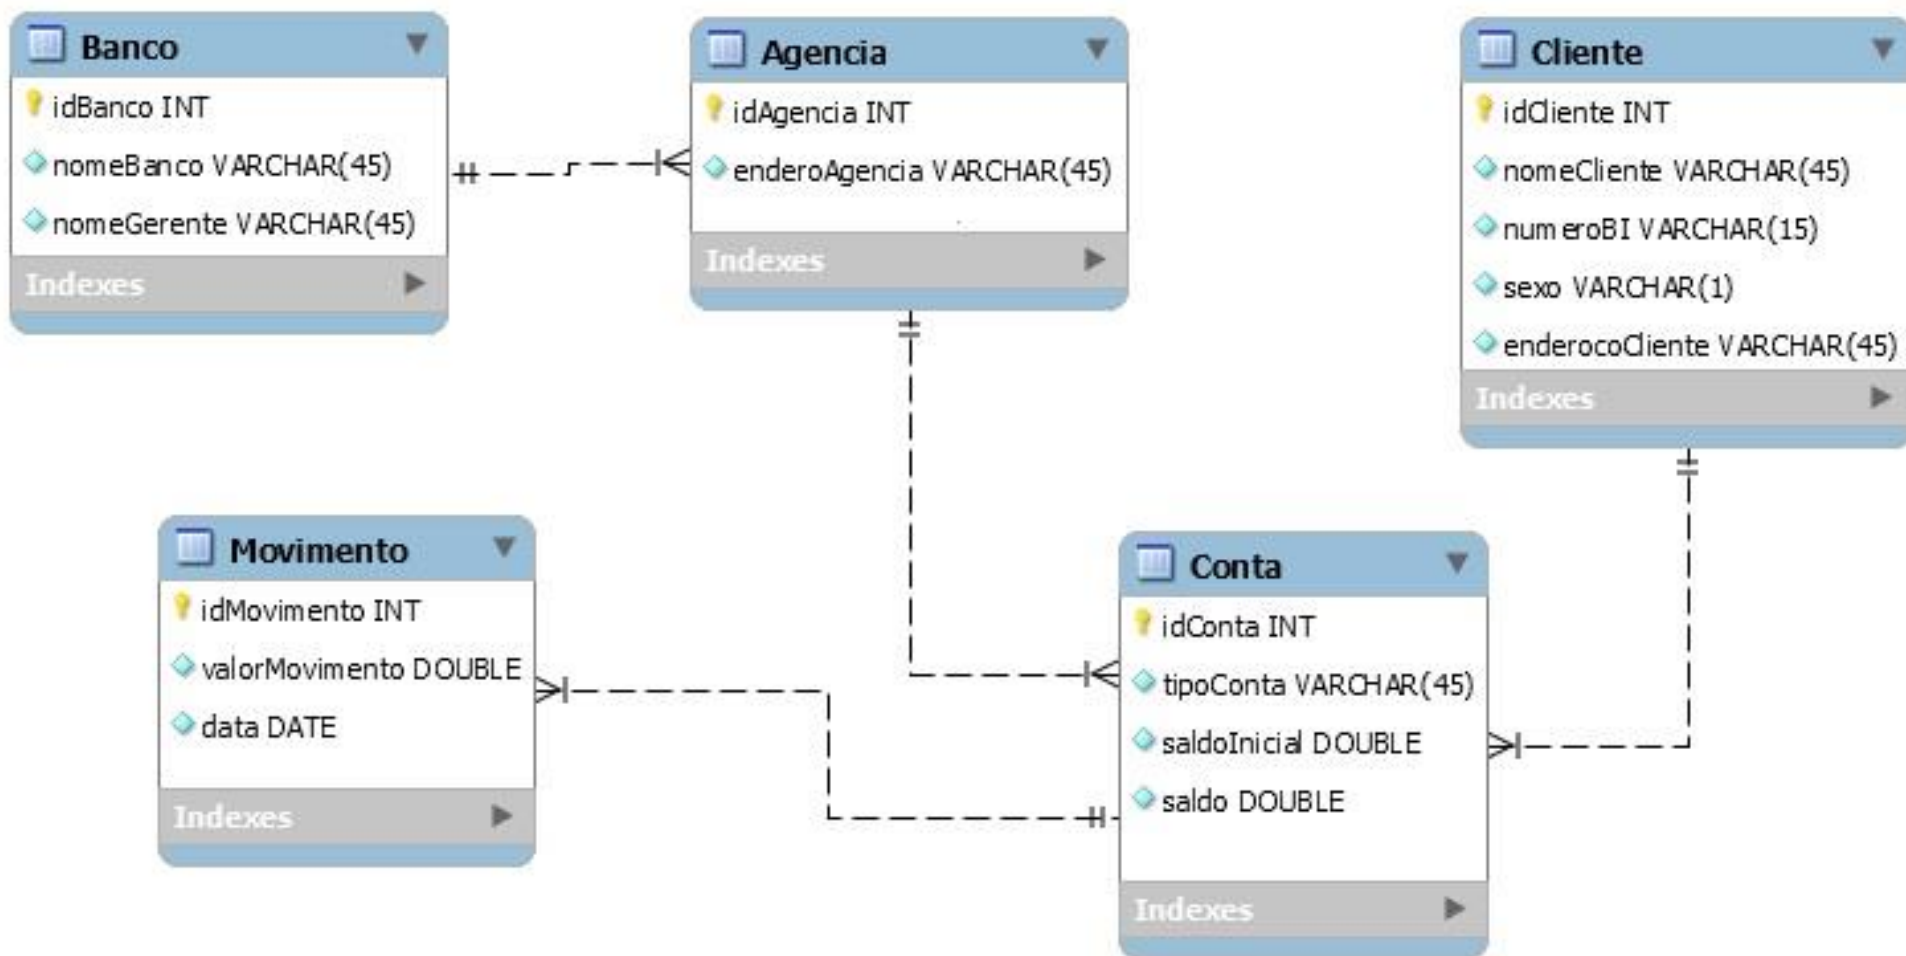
Banco
idBanco INT
nomeBanco VARCHAR(45)
nomeGerente VARCHAR(45)
Indexes

Agencia
idAgencia INT
enderoAgencia VARCHAR(45)
Indexes

Cliente
idCliente INT
nomeCliente VARCHAR(45)
numeroBI VARCHAR(15)
sexo VARCHAR(1)
enderocoCliente VARCHAR(45)
Indexes

Movimento
idMovimento INT
valorMovimento DOUBLE
data DATE
Indexes

Conta
idConta INT
tipoConta VARCHAR(45)
saldoInicial DOUBLE
saldo DOUBLE
Indexes